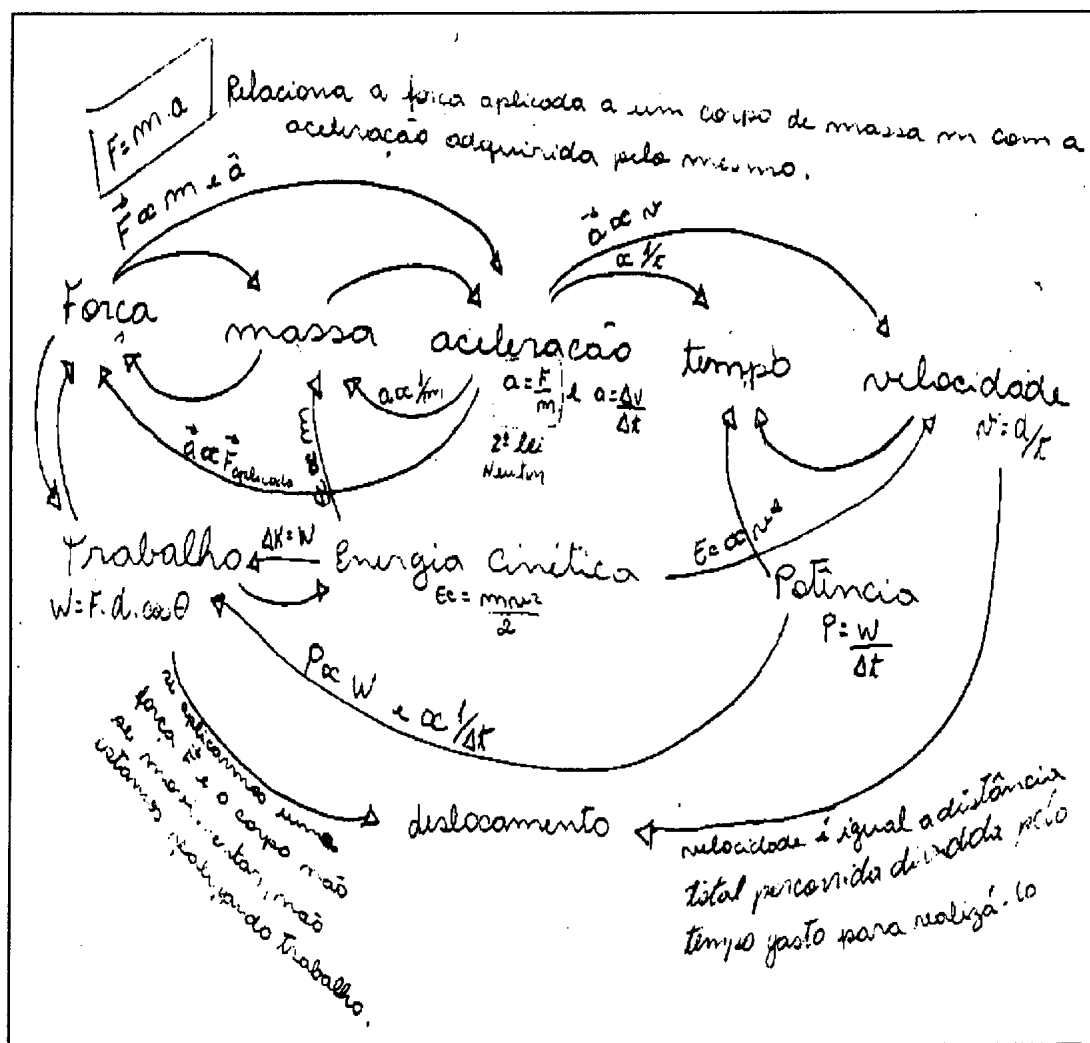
$F=m.a$ Relaciona a força aplicada a um corpo de massa m com a aceleração adquirida pelo mesmo.

$\vec{F} \propto m$ e $\vec{a}$

$\vec{a} \propto v$

$\propto 1/t$

Força

massa

aceleração

$a=\frac{F}{m}$ e $a=\frac{\Delta v}{\Delta t}$

2ª lei Newton

tempo

velocidade

$v=d/t$

$a \propto 1/m$

$\vec{a} \propto \vec{F}_{aplicada}$

$E \propto m$

Trabalho

$W=F.d.\cos\theta$

$\Delta K=W$

Energia Cinética

$Ec=\frac{mv^2}{2}$

$Ec \propto v^2$

Potência

$P=\frac{W}{\Delta t}$

$P \propto W$ e $\propto 1/\Delta t$

deslocamento

se aplicarmos uma força nele e o corpo não se movimentar, não estamos realizando trabalho.

velocidade é igual a distância total percorrida dividida pelo tempo gasto para realizá-lo